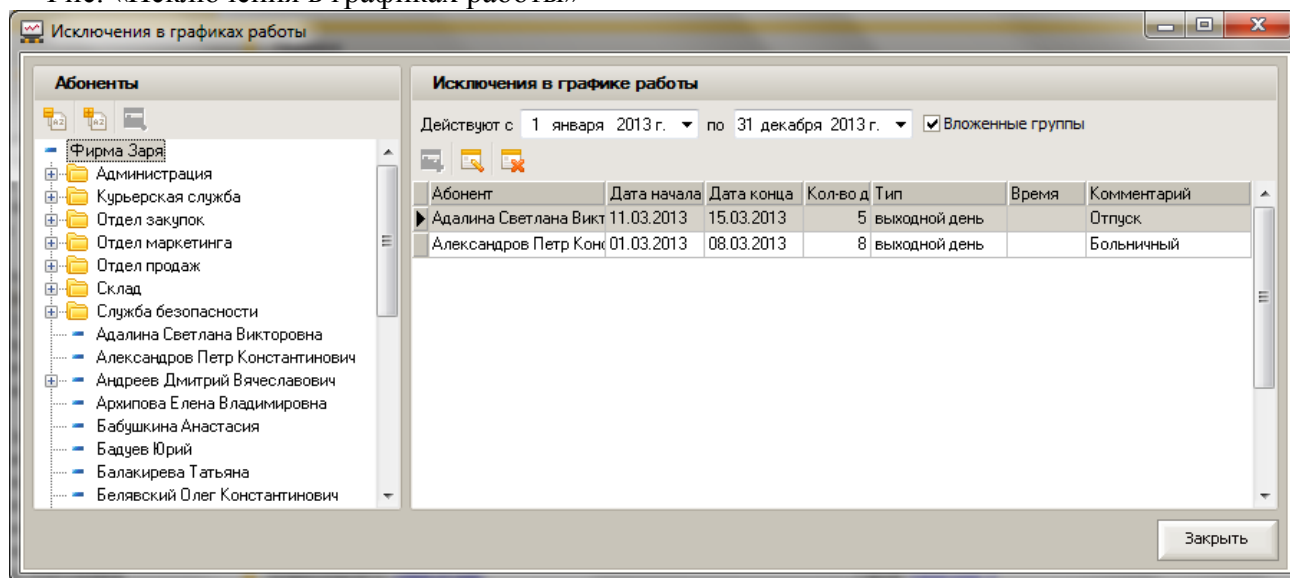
Исключения в графиках работы

Абоненты

Фирма Заря
Администрация
Курьерская служба
Отдел закупок
Отдел маркетинга
Отдел продаж
Склад
Служба безопасности
Адалина Светлана Викторовна
Александров Петр Константинович
Андреев Дмитрий Вячеславович
Архипова Елена Владимировна
Бабушкина Анастасия
Бадуев Юрий
Балакирева Татьяна
Белявский Олег Константинович

Исключения в графике работы

Действуют с 1 января 2013 г. по 31 декабря 2013 г. Вложенные группы

| Абонент | Дата начала | Дата конца | Кол-во д | Тип | Время | Комментарий |
|---|---|---|---|---|---|---|
| Адалина Светлана Викт | 11.03.2013 | 15.03.2013 | 5 | выходной день | | Отпуск |
| Александров Петр Конс | 01.03.2013 | 08.03.2013 | 8 | выходной день | | Больничный |

Закрыть